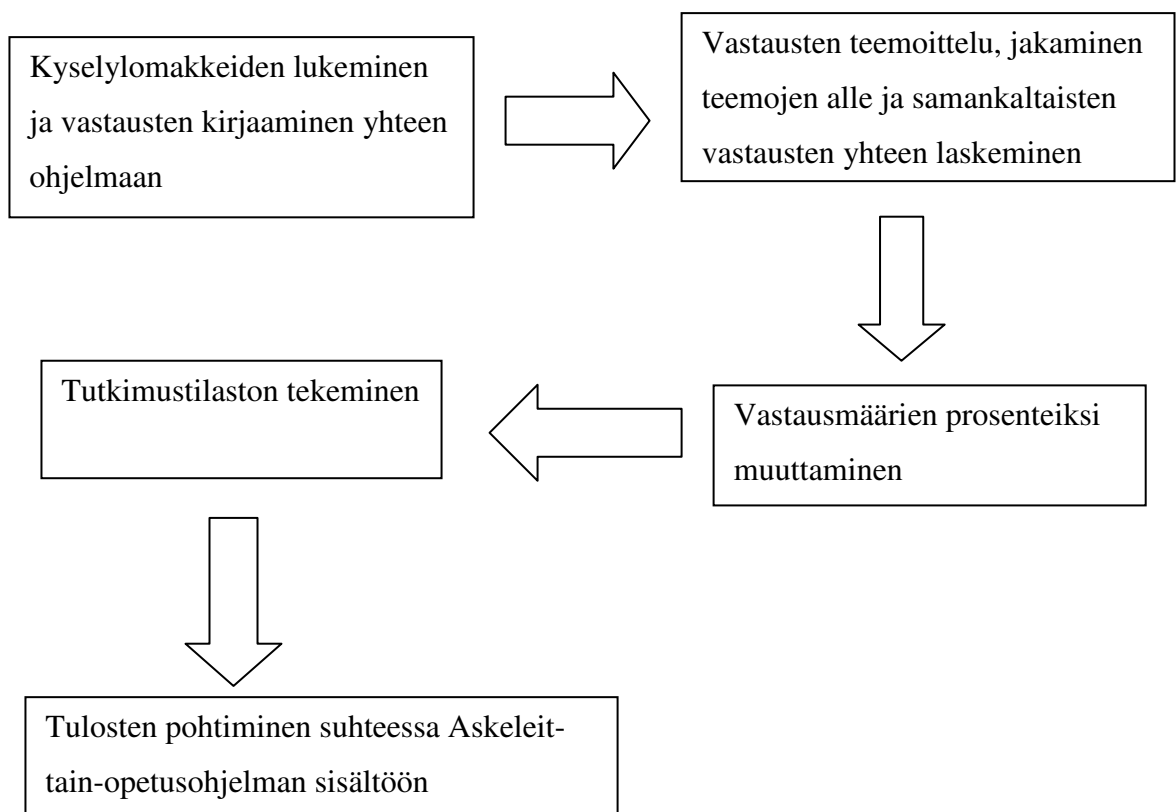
Kyselylomakkeiden lukeminen ja vastausten kirjaaminen yhteen ohjelmaan

Vastausten teemoittelu, jakaminen teemojen alle ja samankaltaisten vastausten yhteen laskeminen

Vastausmäärien prosenteiksi muuttaminen

Tutkimustilaston tekeminen

Tulosten pohtiminen suhteessa Askeleittain-opetusohjelman sisältöön